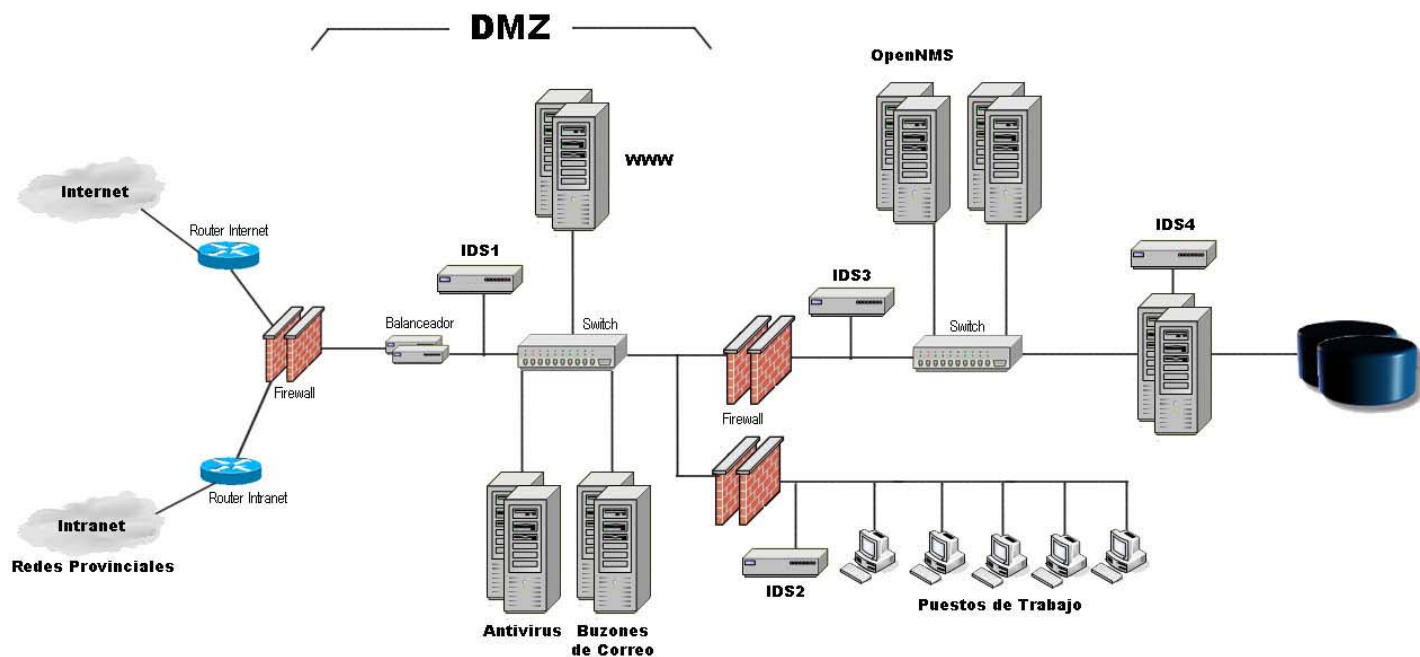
DMZ

OpenNMS

WWW

Internet

Router Internet

IDS1

IDS3

IDS4

Balanceador

Switch

Switch

Firewall

Firewall

Router Intranet

Intranet

Redes Provinciales

IDS2

Puestos de Trabajo

Antivirus

Buzones de Correo